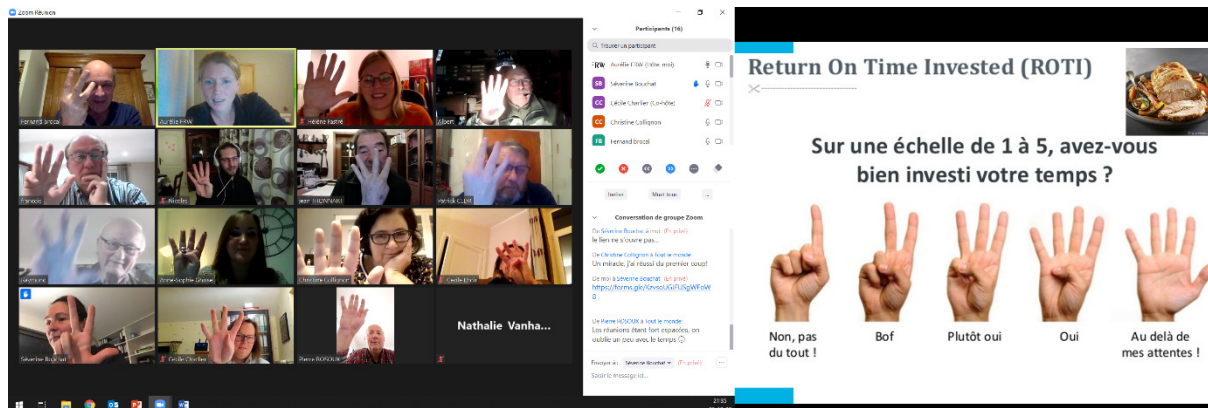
Zoom Réunion

Fernand brocal
Aurélie FRW
Hélène Pastré
Albert
Francois
Nicolas
Jean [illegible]
Patrick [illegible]
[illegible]
Anne-Sophie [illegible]
Christine Collignon
Cécile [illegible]
Séverine Bouchat
Cécile Charlier
Pierre ROSOUX
Nathalie Vanha...

Participants (16)

Trouver un participant

Aurélie FRW (Hôte, moi)
Séverine Bouchat
Cécile Charlier (Co-hôte)
Christine Collignon
Fernand brocal

Inviter
Muet tous
...

Conversation de groupe Zoom

De Séverine Bouchat à moi: (En privé)
le lien ne s'ouvre pas...

De Christine Collignon à tout le monde:
Un miracle, j'ai réussi du premier coup!

De moi à Séverine Bouchat: (En privé)
https://forms.gle/KnvsoUGiFUSgWFoW8

De Pierre ROSOUX à tout le monde:
Les réunions étant fort espacées, on oublie un peu avec le temps

Envoyer à: Séverine Bouchat (En privé)
Saisir le message ici...

21:55

Return On Time Invested (ROTI)

Sur une échelle de 1 à 5, avez-vous bien investi votre temps ?

Non, pas du tout !
Bof
Plutôt oui
Oui
Au delà de mes attentes !